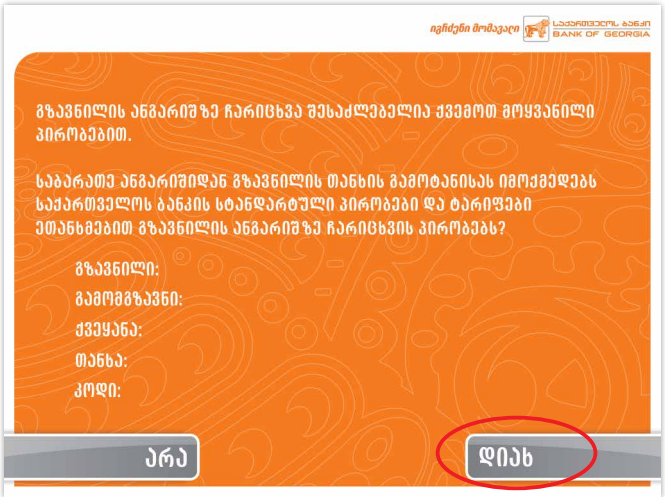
იქონიე მომავალი

საქართველოს ბანკი
BANK OF GEORGIA

გზავნილის ანგარიშზე ჩარიცხვა შესაძლებელია ქვემოთ მოყვანილი პირობებით.

საბარათე ანგარიშიდან გზავნილის თანხის გამოტანისას იმოქმედებს საქართველოს ბანკის სტანდარტული პირობები და ტარიფები ეთანხმებით გზავნილის ანგარიშზე ჩარიცხვის პირობებს?

გზავნილი:
გამომგზავნი:
ქვეყანა:
თანხა:
კოდი:

არა

დიახ